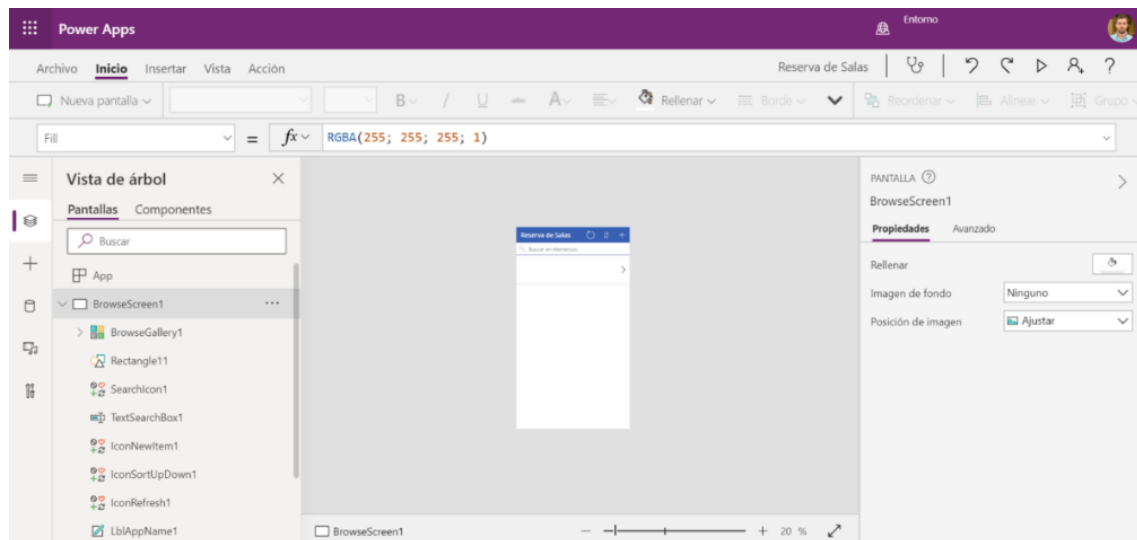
Power Apps

Entorno

Archivo Inicio Insertar Vista Acción

Reserva de Salas

Nueva pantalla

B / U A Rellenar Borde Reordenar Alinear Grupo

Fill = $fx$ RGBA(255; 255; 255; 1)

Vista de árbol

Pantallas Componentes

Buscar

App

BrowseScreen1 ...

BrowseGallery1

Rectangle11

SearchIcon1

TextSearchBox1

IconNewItem1

IconSortUpDown1

IconRefresh1

LblAppName1

Reserva de Salas

Buscar en elementos

BrowseScreen1

— + 20 %

PANTALLA

BrowseScreen1

Propiedades Avanzado

Rellenar

Imagen de fondo Ninguno

Posición de imagen Ajustar